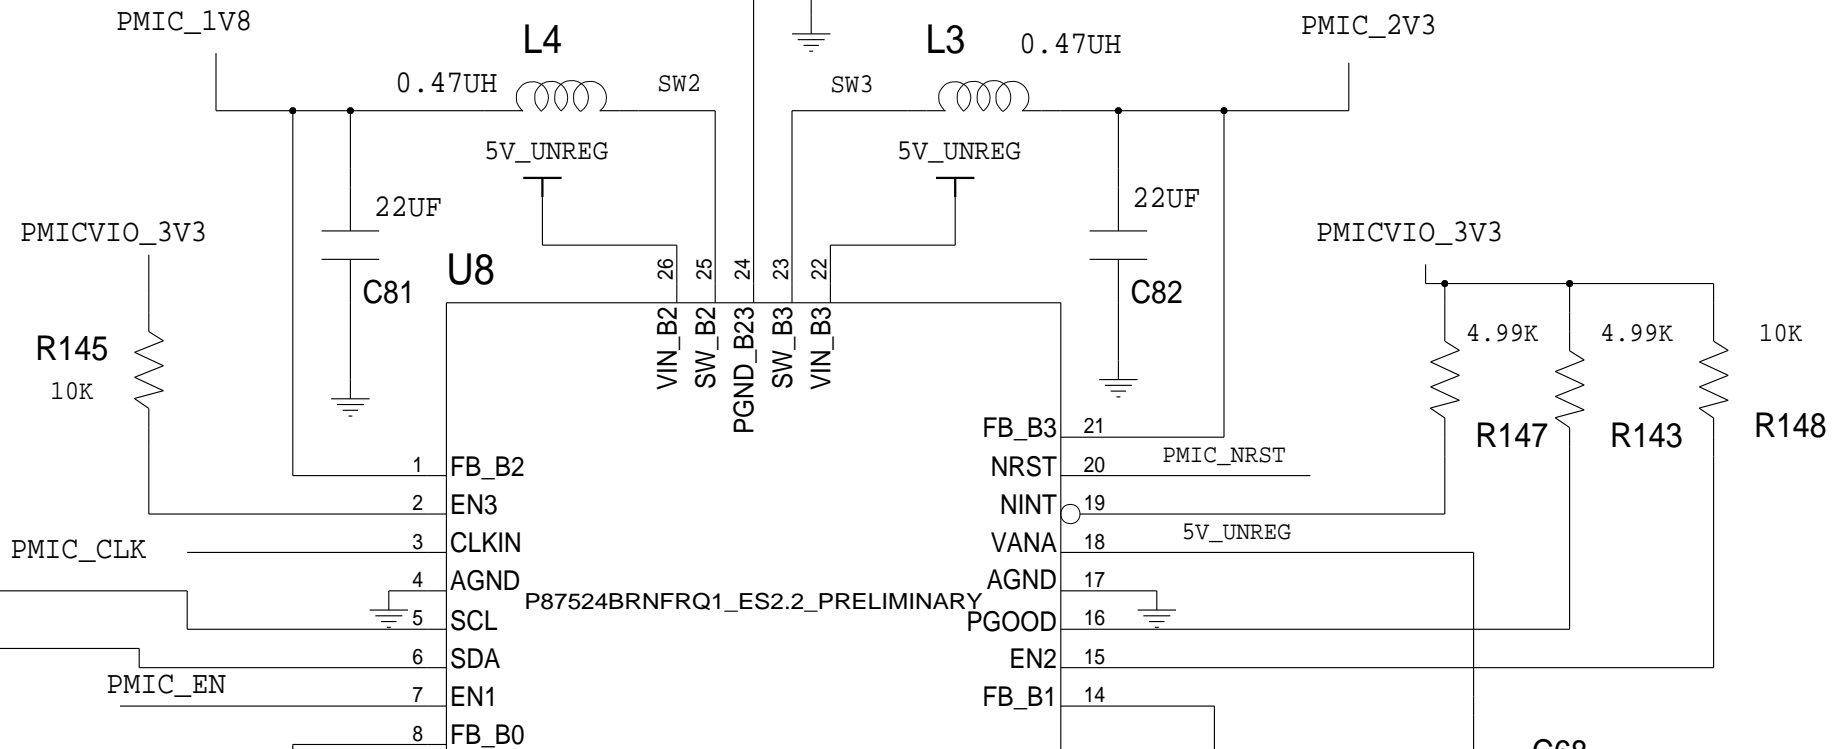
PMIC_1V8

L4

0.47UH

SW2

SW3

L3

0.47UH

PMIC_2V3

5V_UNREG

5V_UNREG

22UF

22UF

PMICVIO_3V3

PMICVIO_3V3

U8

C81

C82

26 25 24 23 22

VIN_B2 SW_B2 PGND_B23 SW_B3 VIN_B3

R145

10K

4.99K

4.99K

10K

R147

R143

R148

FB_B3 21

NRST 20

PMIC_NRST

NINT 19

VANA 18

5V_UNREG

AGND 17

PGOOD 16

EN2 15

FB_B1 14

1 FB_B2

2 EN3

PMIC_CLK

3 CLKIN

4 AGND

5 SCL

P87524BRNFRQ1_ES2.2_PRELIMINARY

6 SDA

PMIC_EN

7 EN1

8 FB_B0

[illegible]